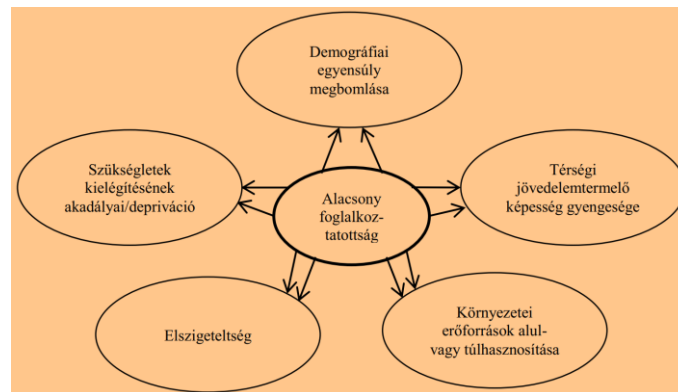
Demográfiai egyensúly megbomlása

Szükségletek kielégítésének akadályai/depriváció

Alacsony foglalkoztatottság

Térségi jövedelemtermelő képesség gyengesége

Elszigeteltség

Környezetei erőforrások alul- vagy túlhasznosítása